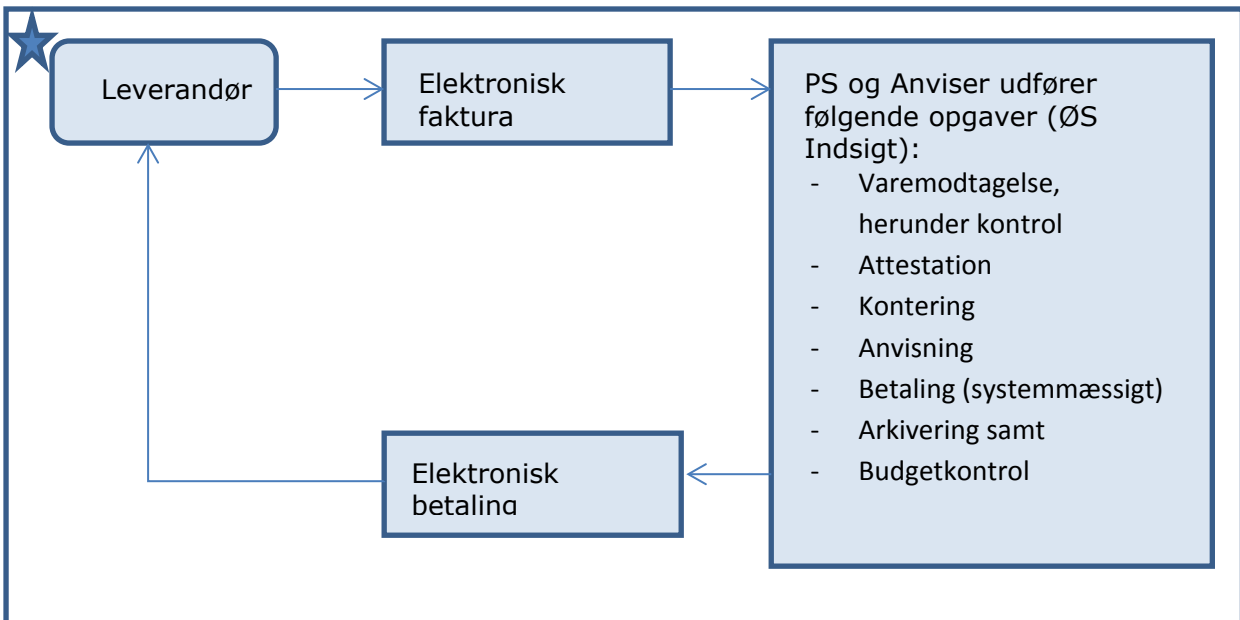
Leverandør

Elektronisk faktura

PS og Anviser udfører følgende opgaver (ØS Indsigt):
- Varemodtagelse, herunder kontrol
- Attestation
- Kontering
- Anvisning
- Betaling (systemmæssigt)
- Arkivering samt
- Budgetkontrol

Elektronisk betaling